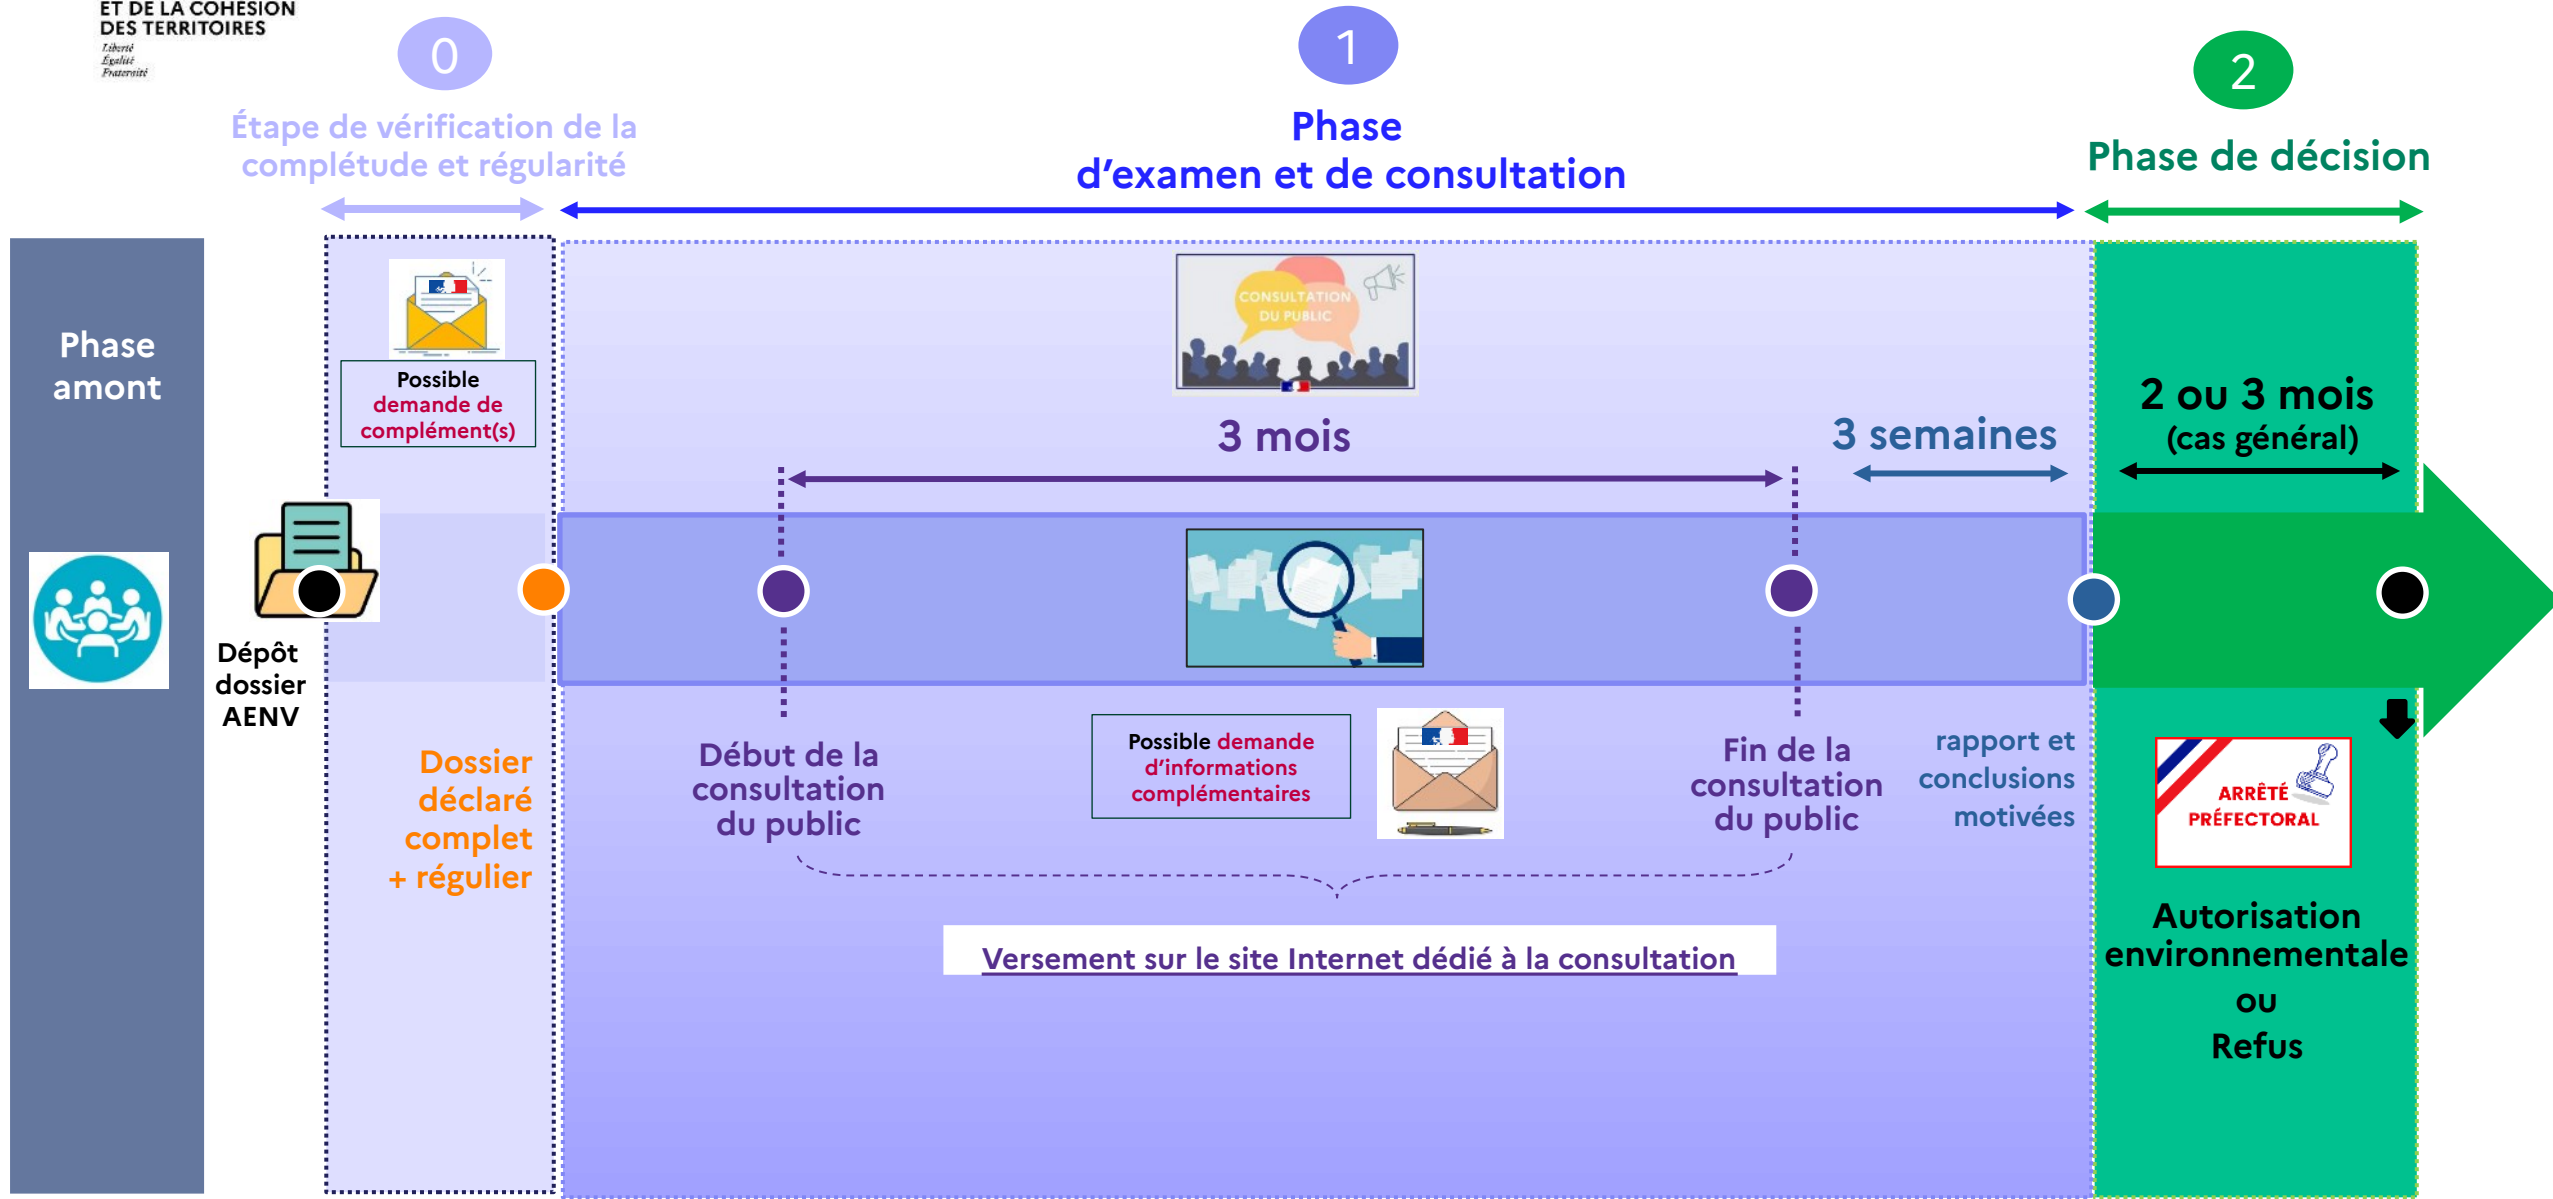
ET DE LA COHÉSION DES TERRITOIRES
Liberté
Égalité
Fraternité

0
Étape de vérification de la complétude et régularité

1
Phase d'examen et de consultation

2
Phase de décision

Phase amont

Possible demande de complément(s)

CONSULTATION DU PUBLIC

3 mois

3 semaines

2 ou 3 mois
(cas général)

Dépôt dossier AENV

Dossier déclaré complet + régulier

Début de la consultation du public

Possible demande d'informations complémentaires

Fin de la consultation du public

rapport et conclusions motivées

ARRÊTÉ PRÉFECTORAL

Autorisation environnementale
ou
Refus

Versement sur le site Internet dédié à la consultation